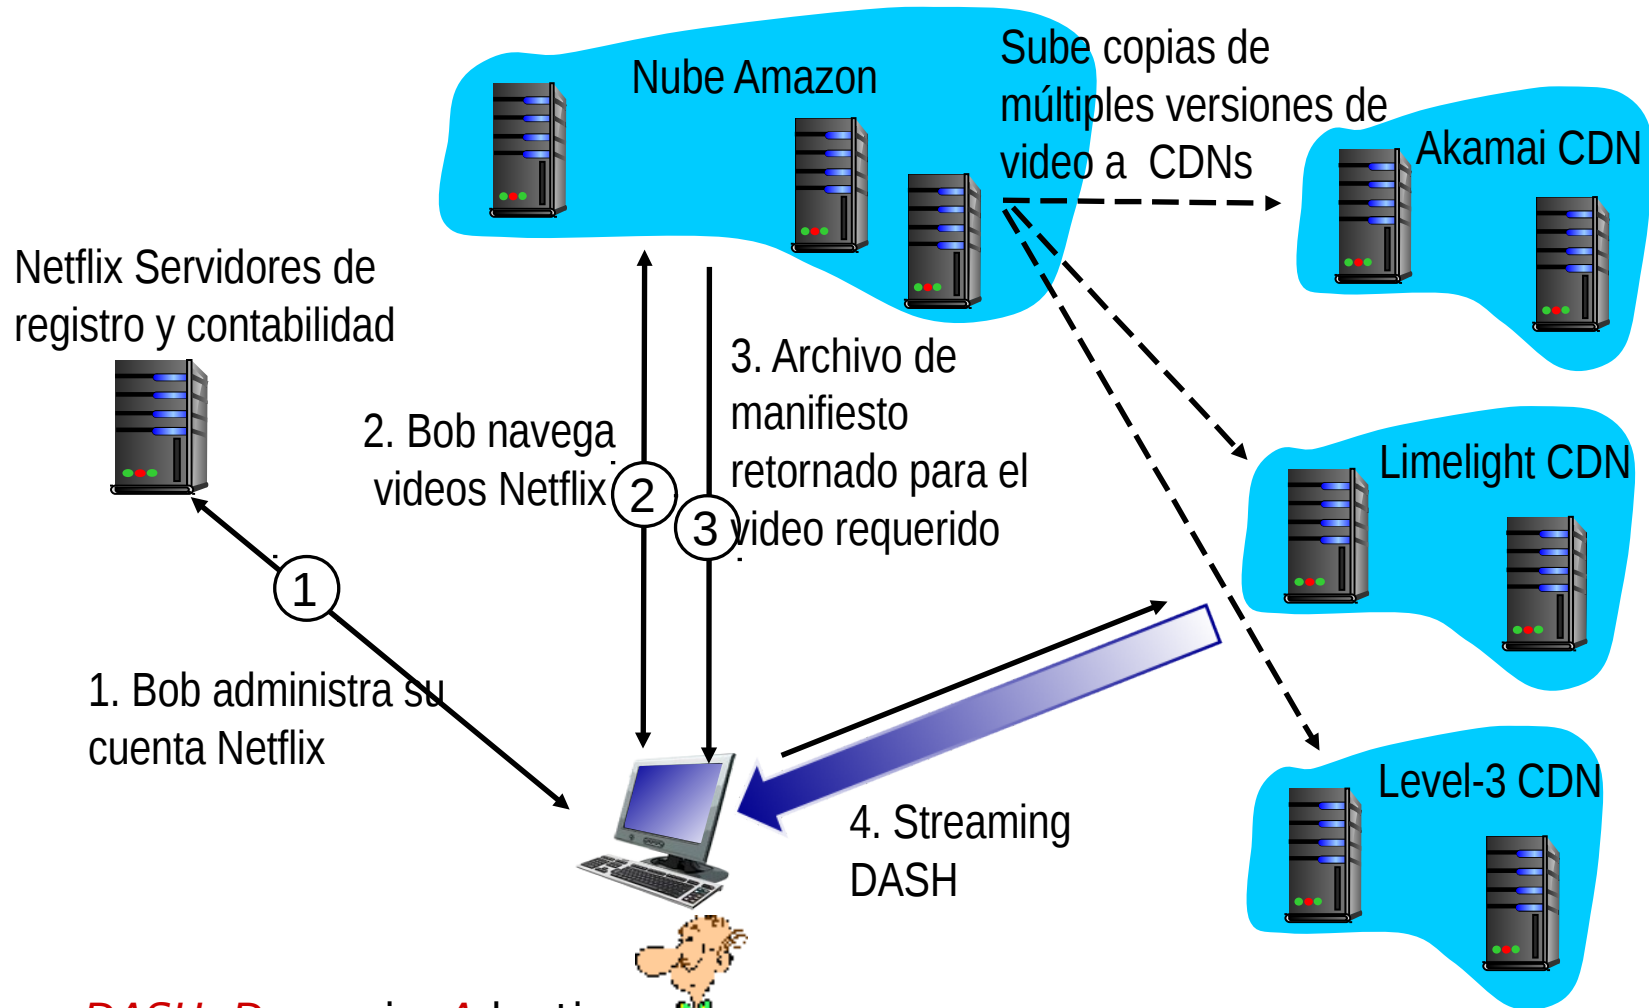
Nube Amazon

Sube copias de múltiples versiones de video a CDNs

Akamai CDN

Netflix Servidores de registro y contabilidad

3. Archivo de manifiesto retornado para el video requerido

2. Bob navega videos Netflix

2

3

Limelight CDN

1

1. Bob administra su cuenta Netflix

4. Streaming DASH

Level-3 CDN

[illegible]